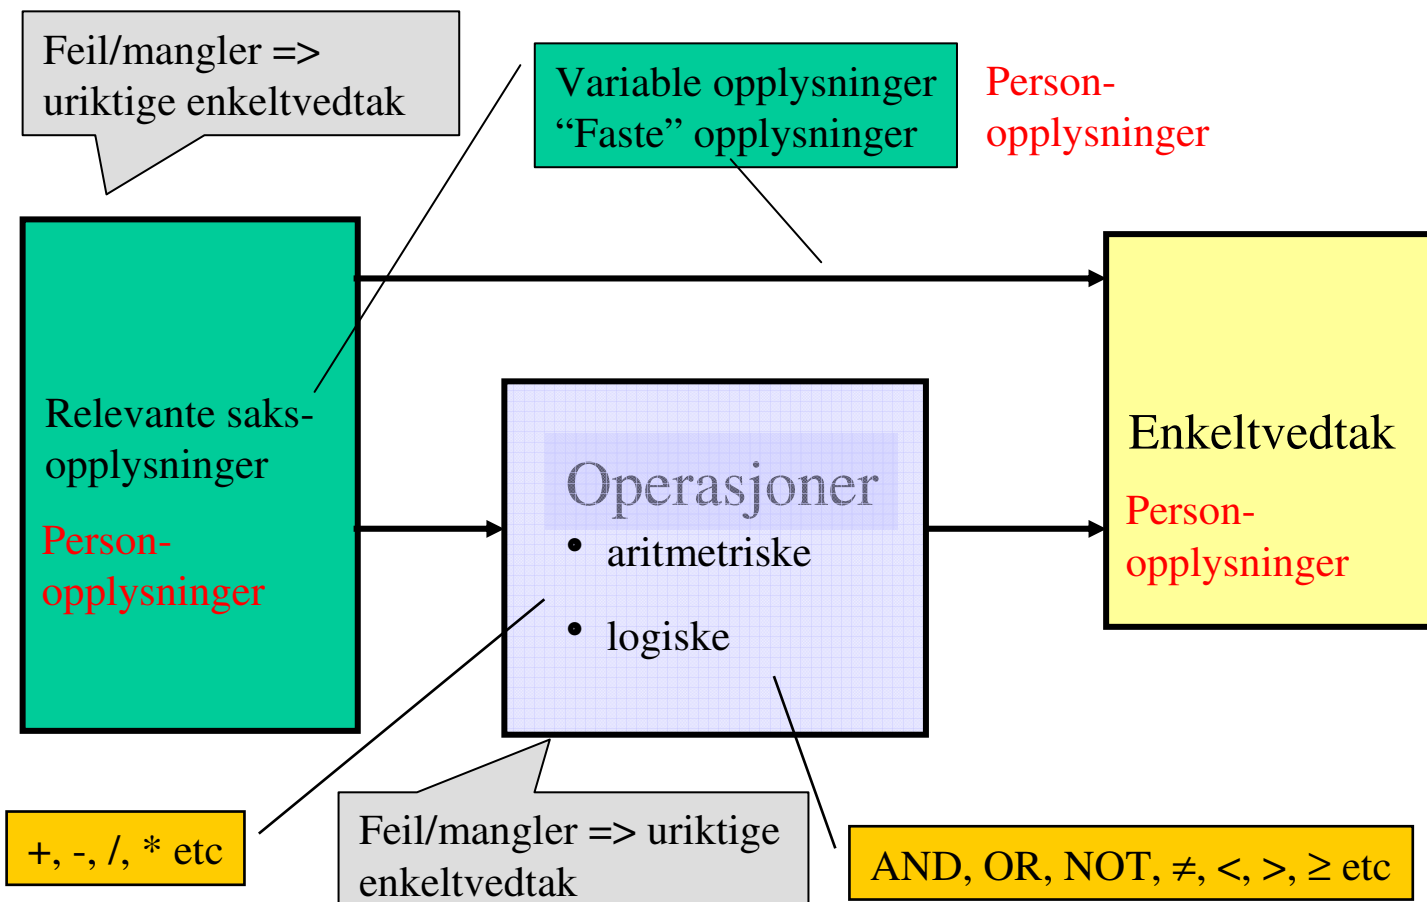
Feil/mangler => uriktige enkeltvedtak

Variable opplysninger
“Faste” opplysninger

Person-
opplysninger

Relevante saks-
opplysninger

Person-
opplysninger

Operasjoner
• aritmetriske
• logiske

Enkeltvedtak

Person-
opplysninger

+, -, /, * etc

Feil/mangler => uriktige enkeltvedtak

AND, OR, NOT, $\neq$, <, >, $\geq$ etc